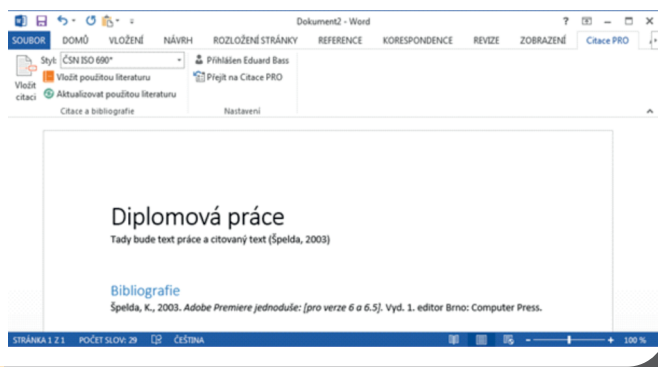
Dokument2 - Word

? – □ ×

SOUBOR DOMŮ VLOŽENÍ NÁVRH ROZLOŽENÍ STRÁNKY REFERENCE KORESPONDENCE REVIZE ZOBRAZENÍ Citace PRO

Vložit citaci

Styl: ČSN ISO 690*

Vložit použitou literaturu

Aktualizovat použitou literaturu

Citace a bibliografie

Přihlášen Eduard Bass

Přejít na Citace PRO

Nastavení

Diplomová práce

Tady bude text práce a citovaný text (Špelda, 2003)

Bibliografie

Špelda, K., 2003. *Adobe Premiere jednoduše: [pro verze 6 a 6.5]*. Vyd. 1. editor Brno: Computer Press.

STRÁNKA 1 Z 1 POČET SLOV: 29 ČEŠTINA

100 %